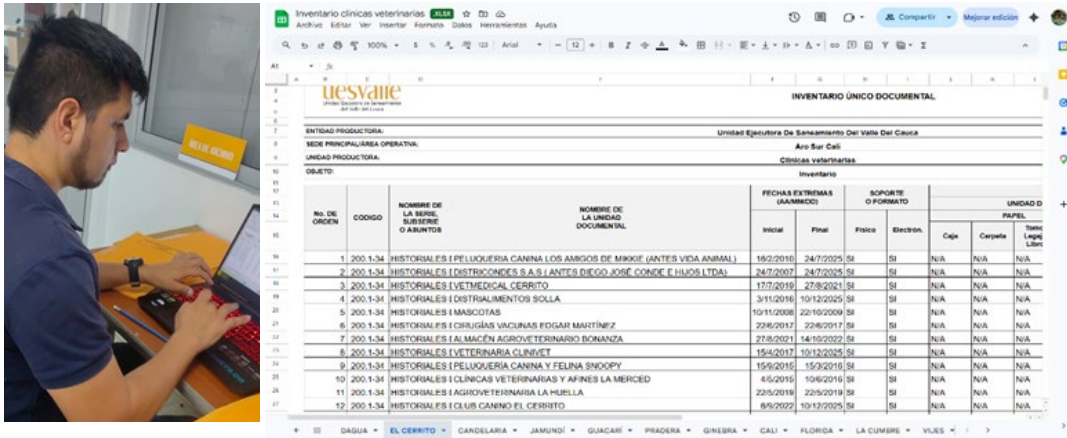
Inventario clínicas veterinarias XLSX
Archivo Editar Ver Insertar Formato Datos Herramientas Ayuda
Compartir
Mejorar edición
100%
Arial
12
A1

uesvalle
Unidad Ejecutora de Saneamiento del Valle del Cauca

INVENTARIO ÚNICO DOCUMENTAL

ENTIDAD PRODUCTORA: Unidad Ejecutora De Saneamiento Del Valle Del Cauca
SEDE PRINCIPAL/ÁREA OPERATIVA: Aro Sur Cali
UNIDAD PRODUCTORA: Clínicas veterinarias
OBJETO: Inventario

| No. DE ORDEN | CODIGO | NOMBRE DE LA SERIE, SUBSERIE O ASUNTOS | NOMBRE DE LA UNIDAD DOCUMENTAL | FECHAS EXTREMAS (AA/MM/DD) Inicial | Final | SOPORTE O FORMATO Físico | Electrón. | UNIDAD D PAPEL Caja | Carpeta | Tomo Legaj Libro |
|---|---|---|---|---|---|---|---|---|---|---|
| 1 | 200.1-34 | HISTORIALES | PELUQUERIA CANINA LOS AMIGOS DE MIKKIE (ANTES VIDA ANIMAL) | 16/2/2010 | 24/7/2025 | SI | SI | N/A | N/A | N/A |
| 2 | 200.1-34 | HISTORIALES | DISTRICONDES S.A.S ( ANTES DIEGO JOSÉ CONDE E HIJOS LTDA) | 24/7/2007 | 24/7/2025 | SI | SI | N/A | N/A | N/A |
| 3 | 200.1-34 | HISTORIALES | VETMEDICAL CERRITO | 17/7/2019 | 27/8/2021 | SI | SI | N/A | N/A | N/A |
| 4 | 200.1-34 | HISTORIALES | DISTRIALIMENTOS SOLLA | 3/11/2016 | 10/12/2025 | SI | SI | N/A | N/A | N/A |
| 5 | 200.1-34 | HISTORIALES | MASCOTAS | 10/11/2008 | 22/10/2009 | SI | SI | N/A | N/A | N/A |
| 6 | 200.1-34 | HISTORIALES | CIRUGÍAS VACUNAS EDGAR MARTÍNEZ | 22/6/2017 | 22/6/2017 | SI | SI | N/A | N/A | N/A |
| 7 | 200.1-34 | HISTORIALES | ALMACÉN AGROVETERINARIO BONANZA | 27/8/2021 | 14/10/2022 | SI | SI | N/A | N/A | N/A |
| 8 | 200.1-34 | HISTORIALES | VETERINARIA CLINIVET | 15/4/2017 | 10/12/2025 | SI | SI | N/A | N/A | N/A |
| 9 | 200.1-34 | HISTORIALES | PELUQUERÍA CANINA Y FELINA SNOOPY | 15/9/2015 | 15/3/2016 | SI | SI | N/A | N/A | N/A |
| 10 | 200.1-34 | HISTORIALES | CLÍNICAS VETERINARIAS Y AFINES LA MERCED | 4/5/2015 | 10/6/2016 | SI | SI | N/A | N/A | N/A |
| 11 | 200.1-34 | HISTORIALES | AGROVETERINARIA LA HUELLA | 22/5/2019 | 22/5/2019 | SI | SI | N/A | N/A | N/A |
| 12 | 200.1-34 | HISTORIALES | CLUB CANINO EL CERRITO | 8/6/2022 | 10/12/2025 | SI | SI | N/A | N/A | N/A |

DAGUA EL CERRITO CANDELARIA JAMUNDÍ GUACARÍ PRADERA GINEBRA CALI FLORIDA LA CUMBRE VIJES